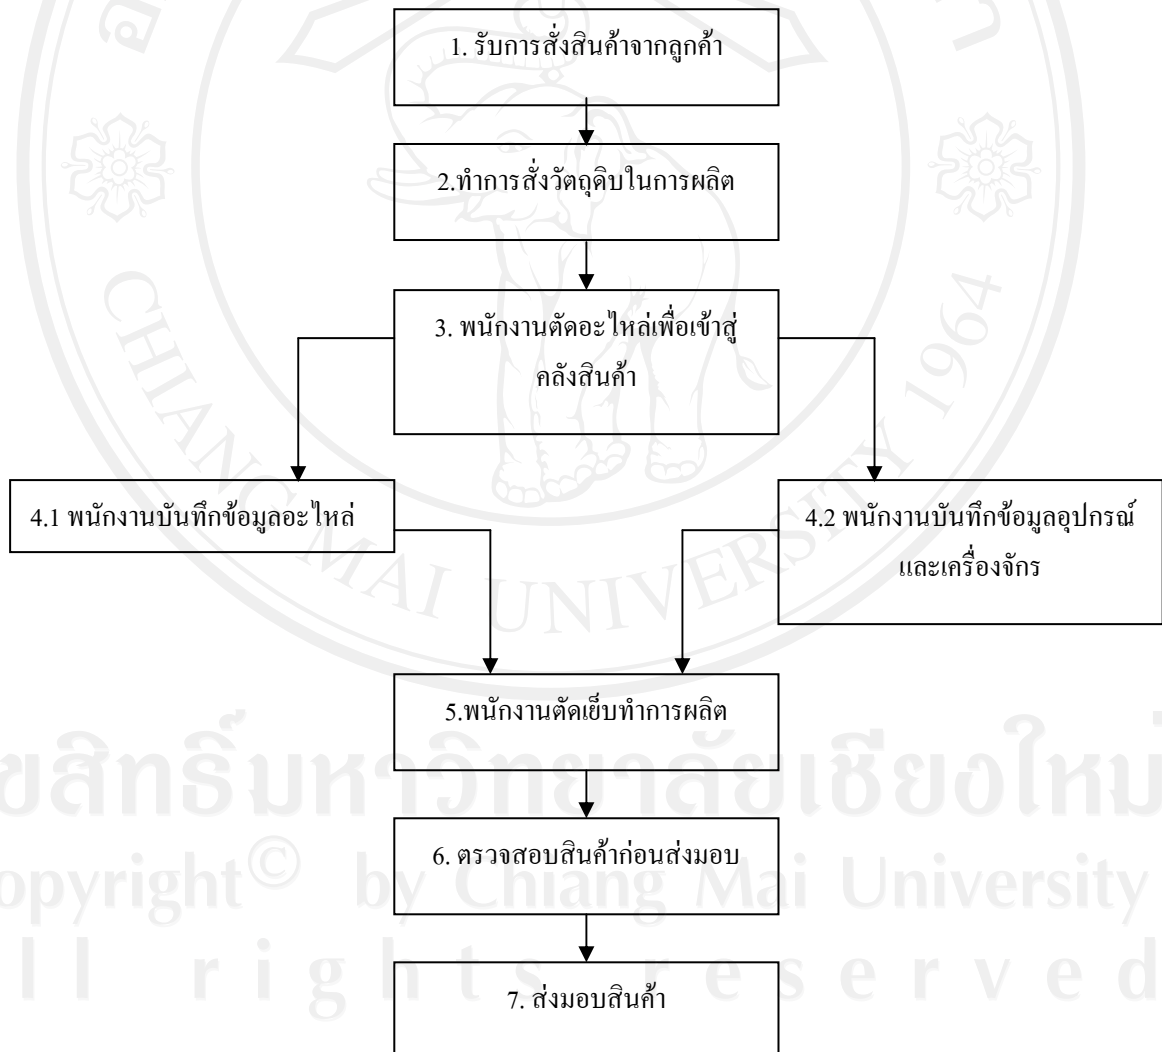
1. รับการสั่งสินค้าจากลูกค้า

2.ทำการสั่งวัตถุดิบในการผลิต

3. พนักงานตัดอะไหล่เพื่อเข้าสู่คลังสินค้า

4.1 พนักงานบันทึกข้อมูลอะไหล่

4.2 พนักงานบันทึกข้อมูลอุปกรณ์และเครื่องจักร

5.พนักงานตัดเย็บทำการผลิต

6. ตรวจสอบสินค้าก่อนส่งมอบ

7. ส่งมอบสินค้า

CHIANG MAI UNIVERSITY 1964

ขสิทธิ์มหาวิทยาลัยเชียงใหม่
opyright© by Chiang Mai University
ll rights reserved